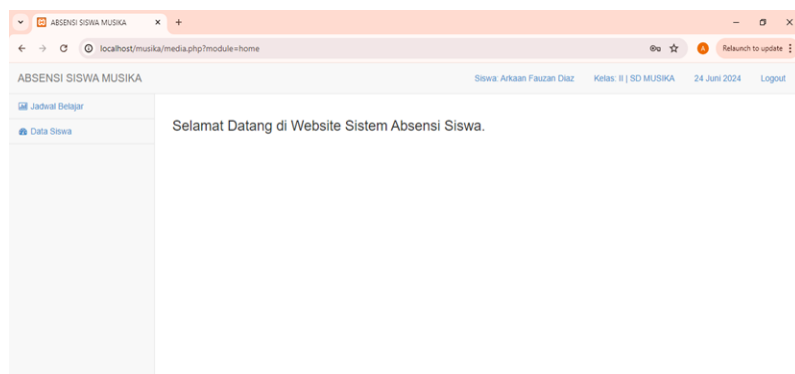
ABSENSI SISWA MUSIKA ×

localhost/musika/media.php?module=home

A Relaunch to update

ABSENSI SISWA MUSIKA

Siswa: Arkaan Fauzan Diaz Kelas: II | SD MUSIKA 24 Juni 2024 Logout

Jadwal Belajar

Data Siswa

Selamat Datang di Website Sistem Absensi Siswa.